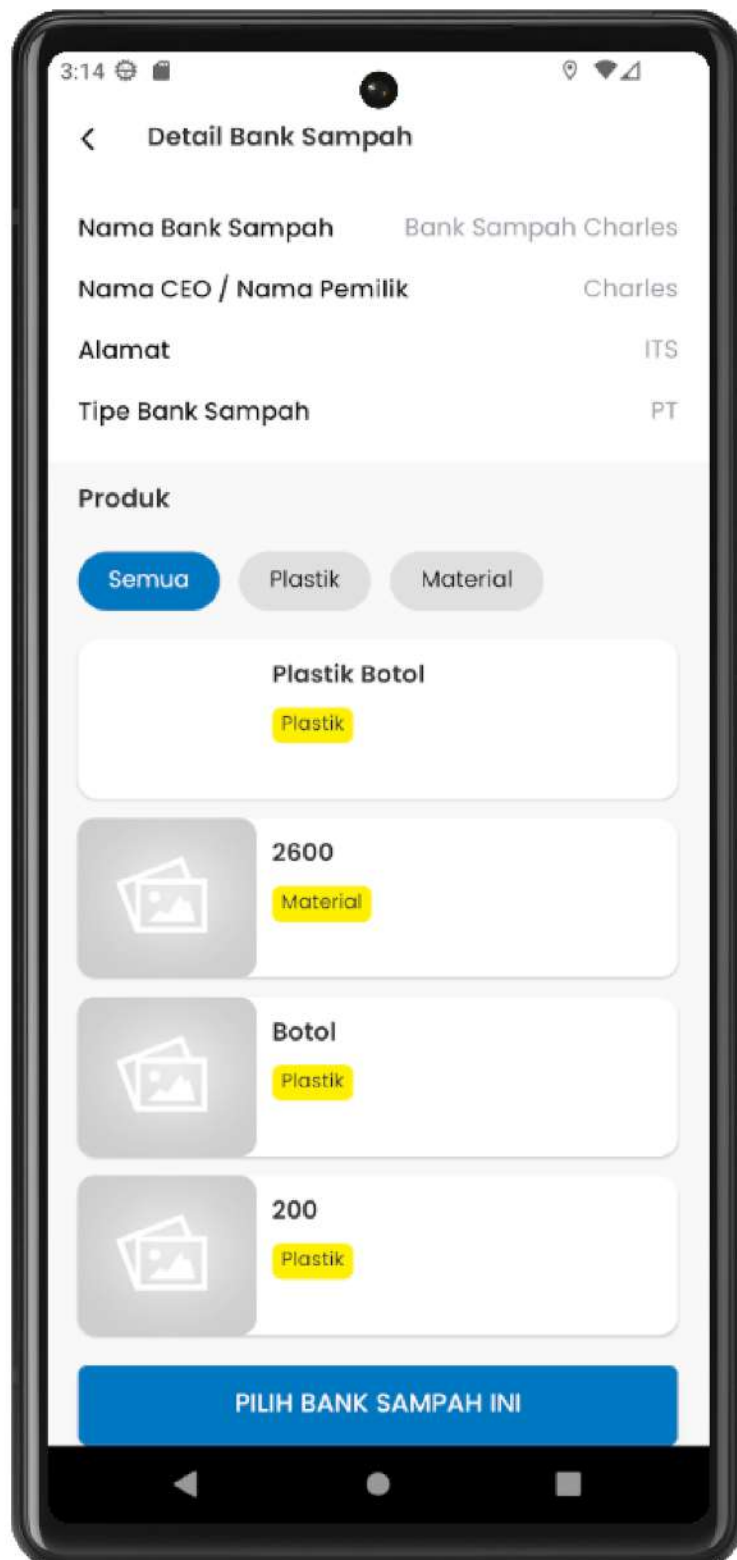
3:14

Detail Bank Sampah

Nama Bank Sampah Bank Sampah Charles

Nama CEO / Nama Pemilik Charles

Alamat ITS

Tipe Bank Sampah PT

Produk

Semua Plastik Material

Plastik Botol
Plastik

2600
Material

Botol
Plastik

200
Plastik

PILIH BANK SAMPAH INI